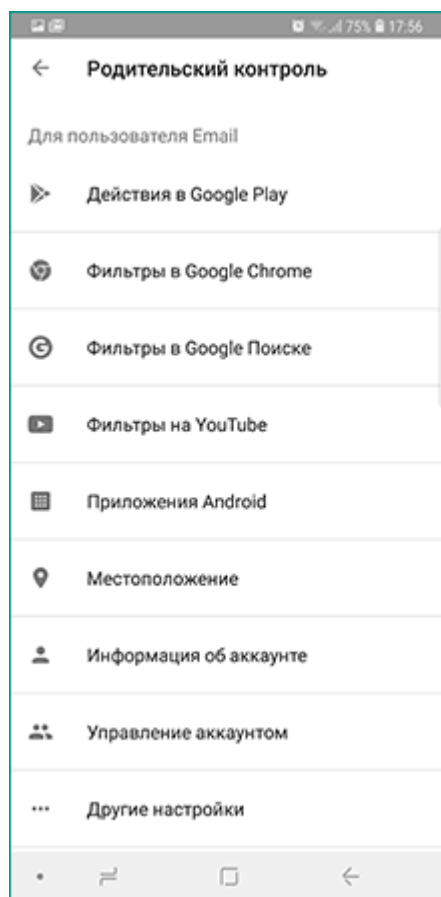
75% 17:56

Родительский контроль

Для пользователя Email

Действия в Google Play

Фильтры в Google Chrome

Фильтры в Google Поиске

Фильтры на YouTube

Приложения Android

Местоположение

Информация об аккаунте

Управление аккаунтом

Другие настройки